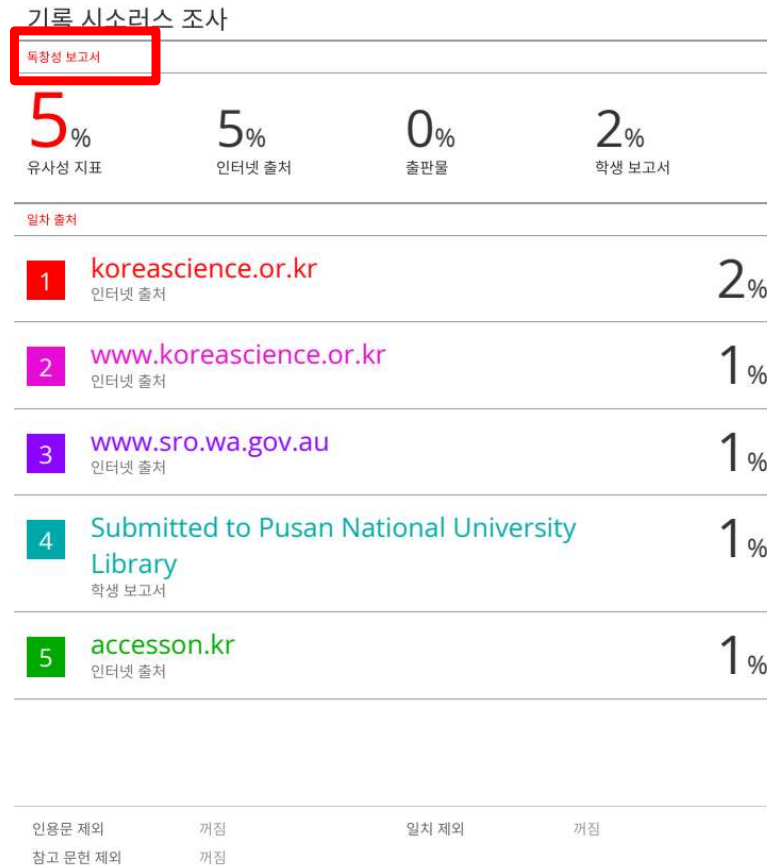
기록 시소러스 조사

독창성 보고서

5%
유사성 지표

5%
인터넷 출처

0%
출판물

2%
학생 보고서

일차 출처

1 koreascience.or.kr
인터넷 출처
2%

2 www.koreascience.or.kr
인터넷 출처
1%

3 www.sro.wa.gov.au
인터넷 출처
1%

4 Submitted to Pusan National University Library
학생 보고서
1%

5 accesson.kr
인터넷 출처
1%

인용문 제외 꺼짐
일치 제외 꺼짐
참고 문헌 제외 꺼짐